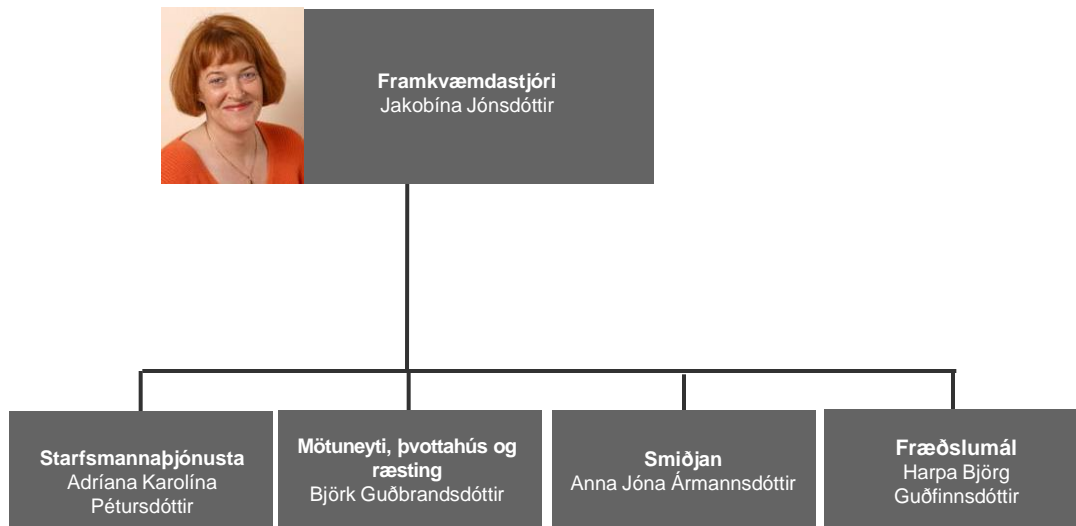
**Framkvæmdastjóri**
Jakobína Jónsdóttir

**Starfsmannaþjónusta**
Adríana Karolína Pétursdóttir

**Mötuneyti, þvottahús og ræsting**
Björk Guðbrandsdóttir

**Smiðjan**
Anna Jóna Ármannsdóttir

**Fræðslumál**
Harpa Björg Guðfinnsdóttir